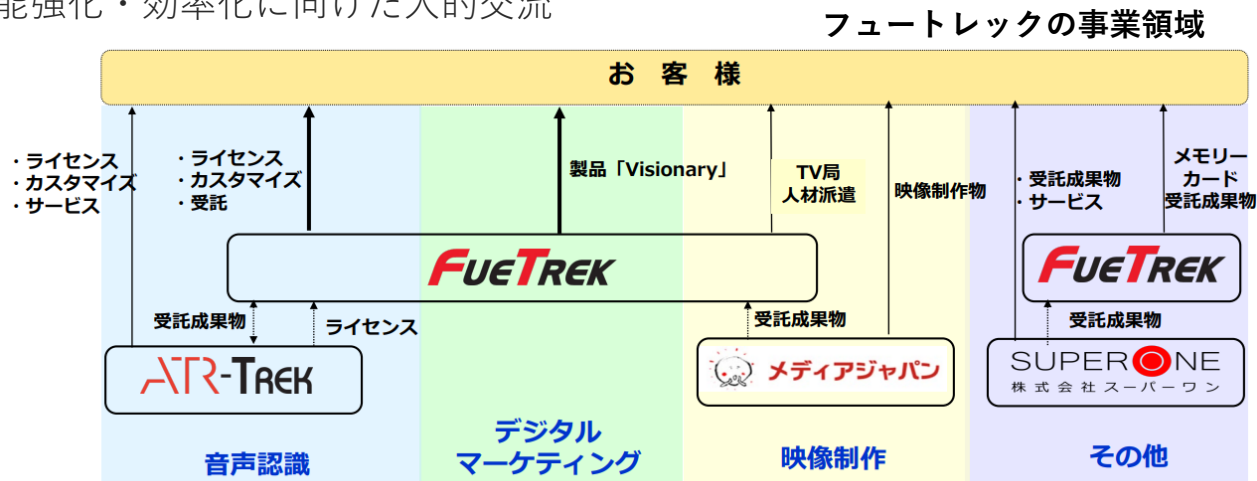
能強化・効率化に向けた人的交流

フュートレックの事業領域

お 客 様

・ライセンス
・カスタマイズ
・サービス

・ライセンス
・カスタマイズ
・受託

製品「Visionary」

TV局
人材派遣

映像制作物

・受託成果物
・サービス

メモリー
カード
受託成果物

FUETREK

FUETREK

受託成果物

ライセンス

受託成果物

受託成果物

ATR-TREK

メディアジャパン

SUPERONE
株式会社スーパーワン

音声認識

デジタル
マーケティング

映像制作

その他